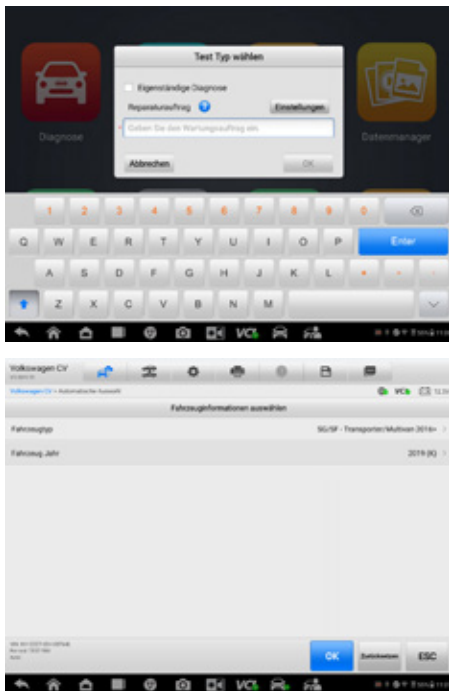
Test Typ wählen

Eigenständige Diagnose

Reparaturauftrag

Einstellungen

Geben Sie den Wartungsauftrag ein

Abbrechen

OK

Diagnose

Datenmanager

1 2 3 4 5 6 7 8 9 0

Q W E R T Y U I O P

Enter

A S D F G H J K L

Z X C V B N M

VCI

Volkswagen CV

Volkswagen CV > Automatische Auswahl

VCI

Fahrzeuginformationen auswählen

Fahrzeugtyp

SG/SF - Transporter/Multivan 2016+

Fahrzeug Jahr

2019 (K)

OK

Zurücksetzen

ESC

VCI